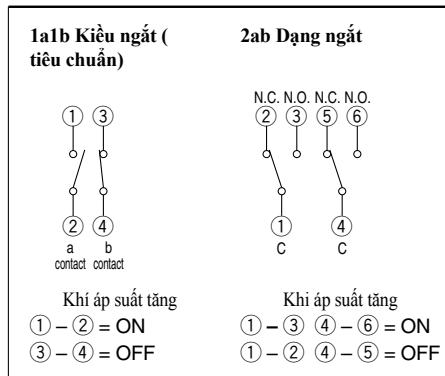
1a1b Kiểu ngắt ( tiêu chuẩn)

2ab Dạng ngắt

①  ③

②  ④
a contact  b contact

N.C. N.O. N.C. N.O.
②  ③  ⑤  ⑥

①  ④
C  C

Khí áp suất tăng
① – ② = ON
③ – ④ = OFF

Khi áp suất tăng
① – ③  ④ – ⑥ = ON
① – ②  ④ – ⑤ = OFF